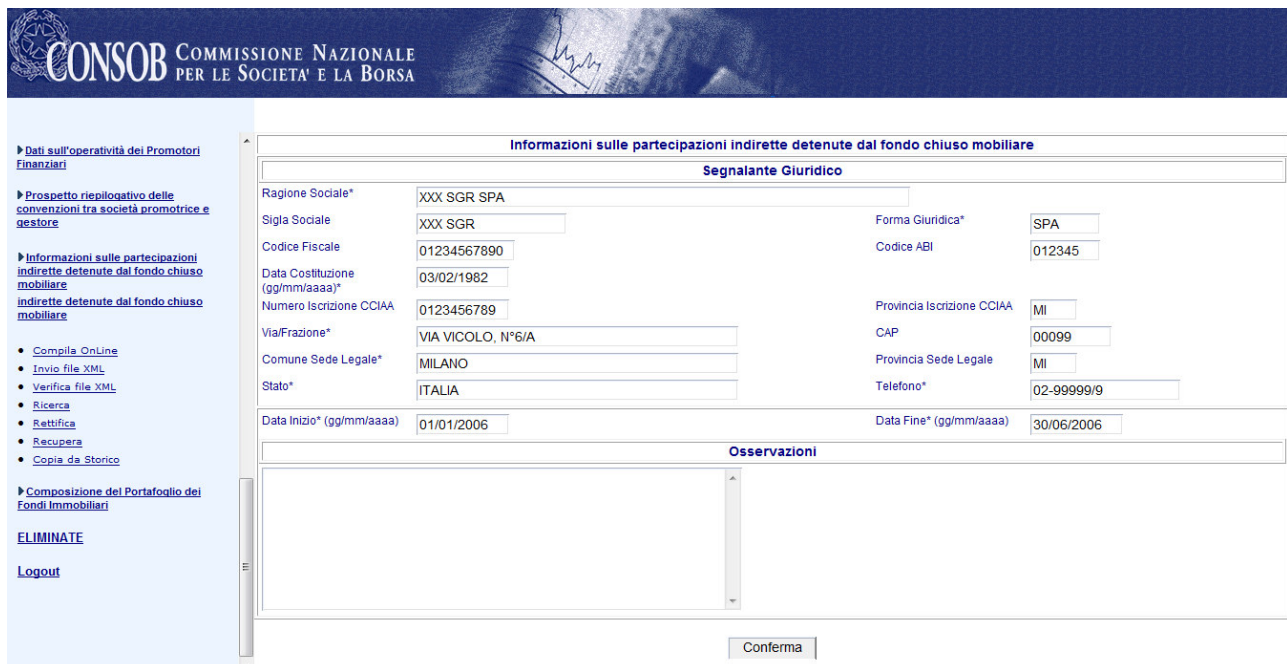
CONSOB COMMISSIONE NAZIONALE PER LE SOCIETA' E LA BORSA

▶Dati sull'operatività dei Promotori Finanziari

▶Prospetto riepilogativo delle convenzioni tra società promotrice e gestore

▶Informazioni sulle partecipazioni indirette detenute dal fondo chiuso mobiliare
indirette detenute dal fondo chiuso mobiliare

- Compila OnLine
- Invio file XML
- Verifica file XML
- Ricerca
- Rettifica
- Recupera
- Copia da Storico

▶Composizione del Portafoglio dei Fondi Immobiliari

ELIMINATE

Logout

Informazioni sulle partecipazioni indirette detenute dal fondo chiuso mobiliare

Segnalante Giuridico

Ragione Sociale* XXX SGR SPA

Sigla Sociale XXX SGR

Forma Giuridica* SPA

Codice Fiscale 01234567890

Codice ABI 012345

Data Costituzione (gg/mm/aaaa)* 03/02/1982

Numero Iscrizione CCIAA 0123456789

Provincia Iscrizione CCIAA MI

Via/Frazione* VIA VICOLO, N°6/A

CAP 00099

Comune Sede Legale* MILANO

Provincia Sede Legale MI

Stato* ITALIA

Telefono* 02-99999/9

Data Inizio* (gg/mm/aaaa) 01/01/2006

Data Fine* (gg/mm/aaaa) 30/06/2006

Osservazioni

Conferma